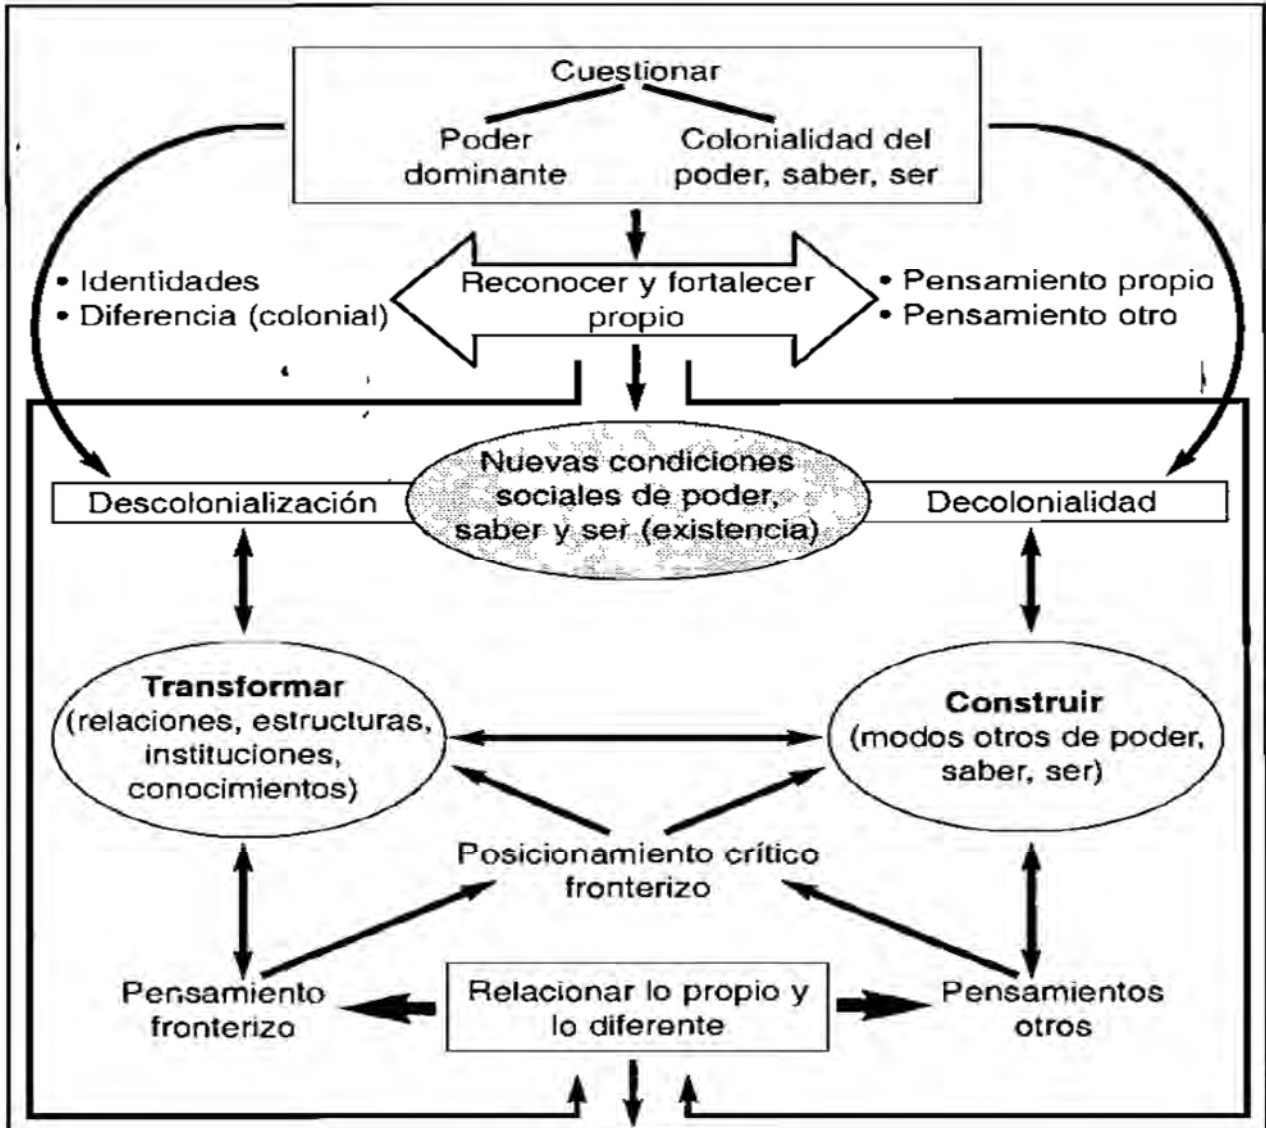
Cuestionar

Poder dominante

Colonialidad del poder, saber, ser

• Identidades
• Diferencia (colonial)

Reconocer y fortalecer propio

• Pensamiento propio
• Pensamiento otro

Descolonialización

Nuevas condiciones sociales de poder, saber y ser (existencia)

Decolonialidad

Transformar
(relaciones, estructuras, instituciones, conocimientos)

Construir
(modos otros de poder, saber, ser)

Posicionamiento crítico fronterizo

Pensamiento fronterizo

Relacionar lo propio y lo diferente

Pensamientos otros